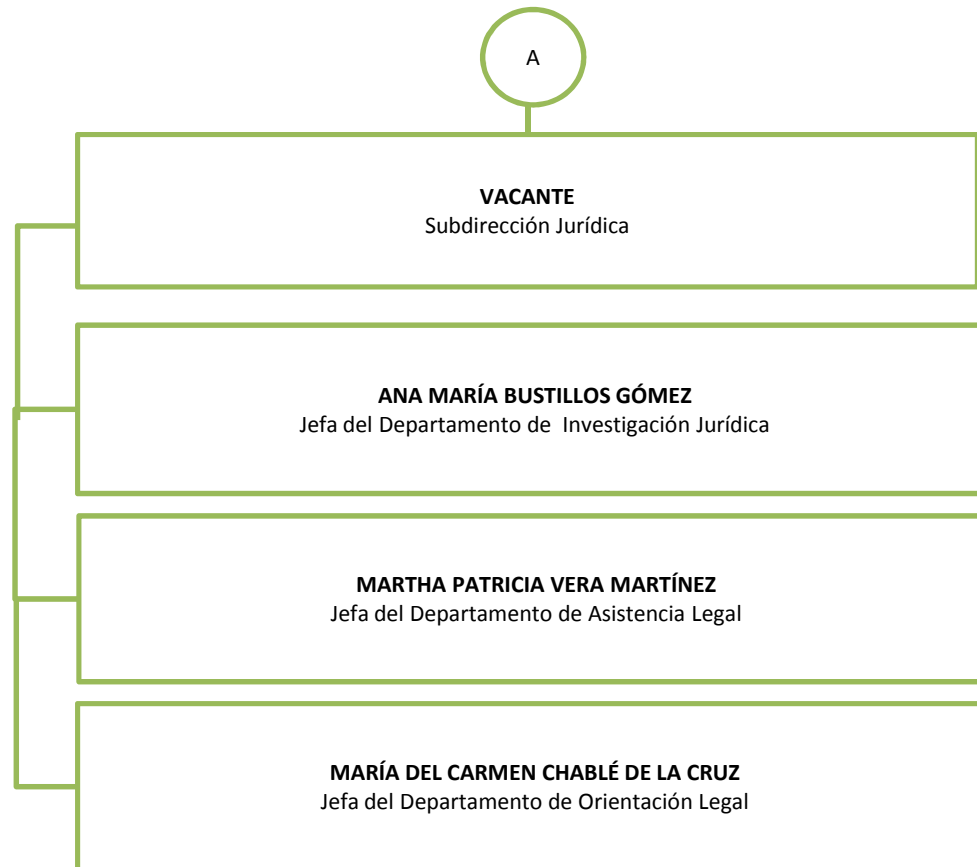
A

VACANTE
Subdirección Jurídica

ANA MARÍA BUSTILLOS GÓMEZ
Jefa del Departamento de Investigación Jurídica

MARTHA PATRICIA VERA MARTÍNEZ
Jefa del Departamento de Asistencia Legal

MARÍA DEL CARMEN CHABLÉ DE LA CRUZ
Jefa del Departamento de Orientación Legal